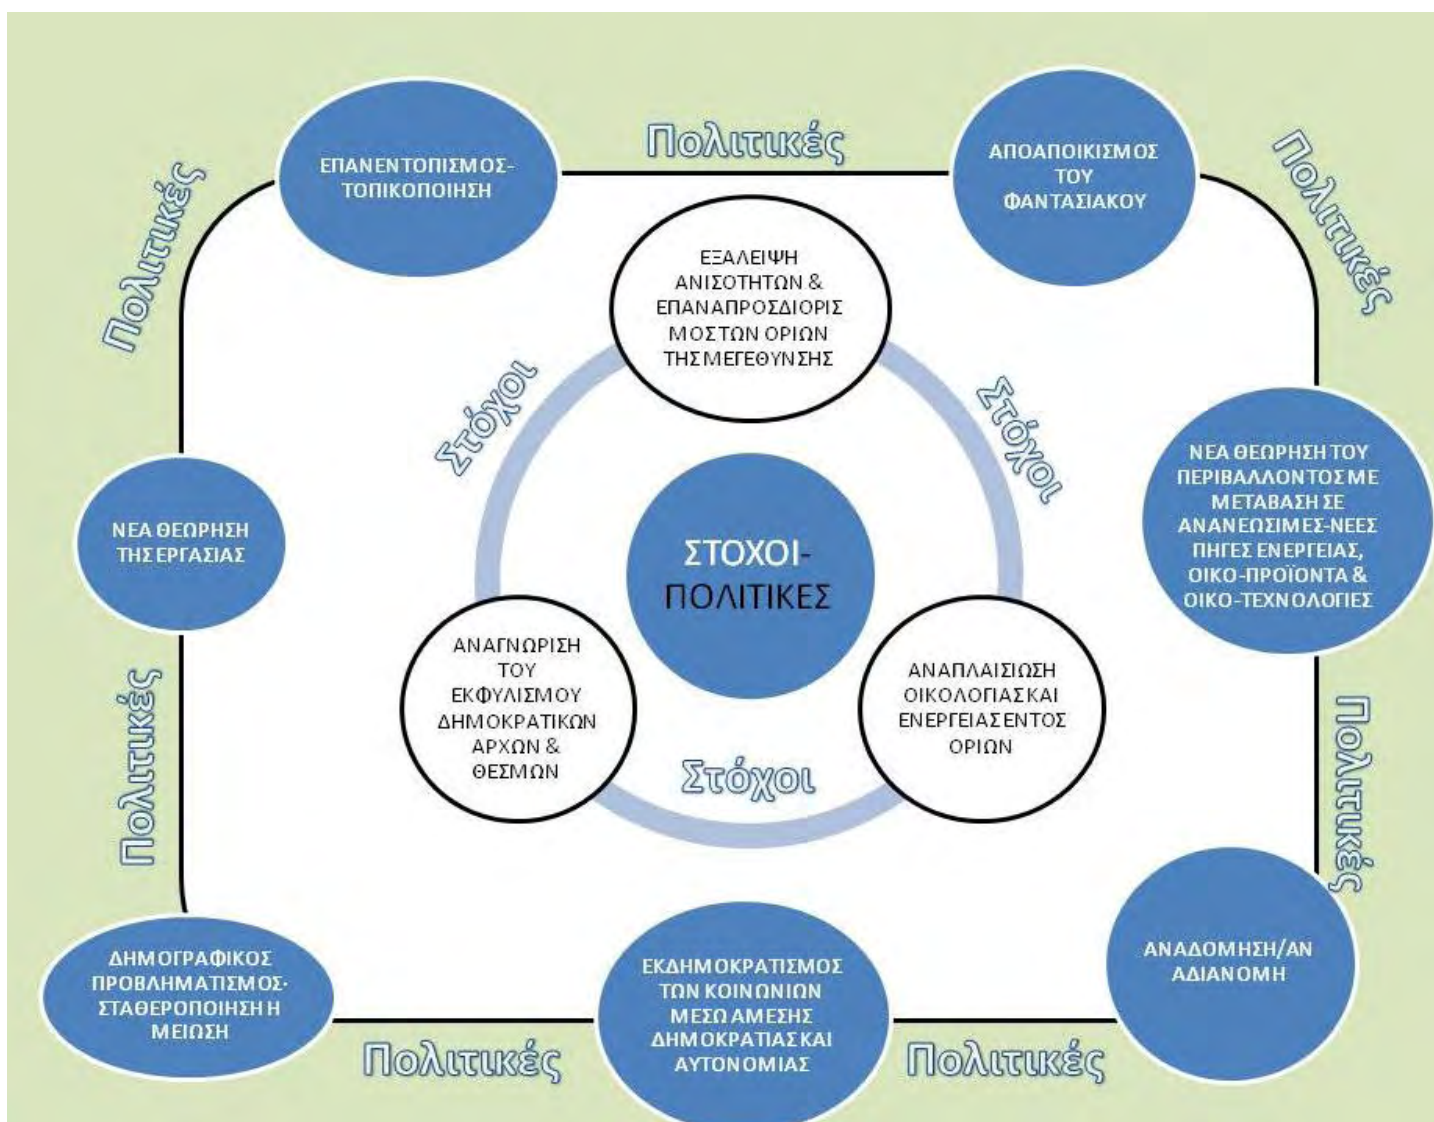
ΕΠΑΝΕΝΤΟΠΙΣΜΟΣ-ΤΟΠΙΚΟΠΟΙΗΣΗ

Πολιτικές

ΑΠΟΑΠΟΙΚΙΣΜΟΣ ΤΟΥ ΦΑΝΤΑΣΙΑΚΟΥ

Πολιτικές

Πολιτικές

ΕΞΑΛΕΙΨΗ ΑΝΙΣΟΤΗΤΩΝ & ΕΠΑΝΑΠΡΟΣΔΙΟΡΙΣΜΟΣ ΤΩΝ ΟΡΙΩΝ ΤΗΣ ΜΕΓΕΘΥΝΣΗΣ

Στόχοι

Στόχοι

ΝΕΑ ΘΕΩΡΗΣΗ ΤΟΥ ΠΕΡΙΒΑΛΛΟΝΤΟΣ ΜΕ ΜΕΤΑΒΑΣΗ ΣΕ ΑΝΑΝΕΩΣΙΜΕΣ-ΝΕΕΣ ΠΗΓΕΣ ΕΝΕΡΓΕΙΑΣ, ΟΙΚΟ-ΠΡΟΪΟΝΤΑ & ΟΙΚΟ-ΤΕΧΝΟΛΟΓΙΕΣ

ΝΕΑ ΘΕΩΡΗΣΗ ΤΗΣ ΕΡΓΑΣΙΑΣ

ΣΤΟΧΟΙ-ΠΟΛΙΤΙΚΕΣ

Πολιτικές

ΑΝΑΓΝΩΡΙΣΗ ΤΟΥ ΕΚΦΥΛΙΣΜΟΥ ΔΗΜΟΚΡΑΤΙΚΩΝ ΑΡΧΩΝ & ΘΕΣΜΩΝ

ΑΝΑΠΛΑΙΣΙΩΣΗ ΟΙΚΟΛΟΓΙΑΣ ΚΑΙ ΕΝΕΡΓΕΙΑΣ ΕΝΤΟΣ ΟΡΙΩΝ

Πολιτικές

Στόχοι

ΑΝΑΔΟΜΗΣΗ/ΑΝΑΔΙΑΝΟΜΗ

ΔΗΜΟΓΡΑΦΙΚΟΣ ΠΡΟΒΛΗΜΑΤΙΣΜΟΣ-ΣΤΑΘΕΡΟΠΟΙΗΣΗ Η ΜΕΙΩΣΗ

ΕΚΔΗΜΟΚΡΑΤΙΣΜΟΣ ΤΩΝ ΚΟΙΝΩΝΙΩΝ ΜΕΣΩ ΑΜΕΣΗΣ ΔΗΜΟΚΡΑΤΙΑΣ ΚΑΙ ΑΥΤΟΝΟΜΙΑΣ

Πολιτικές

Πολιτικές